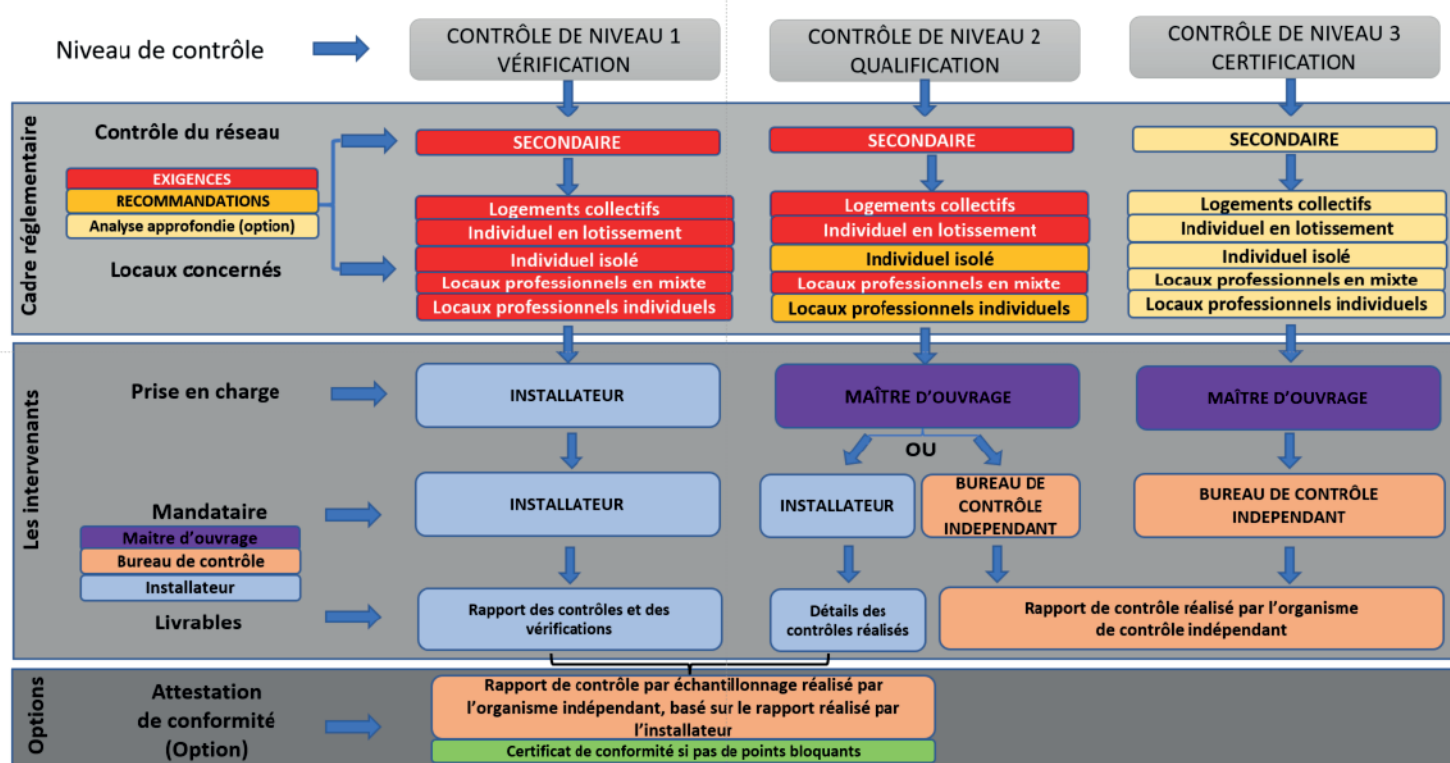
Niveau de contrôle

CONTRÔLE DE NIVEAU 1
VÉRIFICATION

CONTRÔLE DE NIVEAU 2
QUALIFICATION

CONTRÔLE DE NIVEAU 3
CERTIFICATION

Cadre réglementaire

Contrôle du réseau

EXIGENCES
RECOMMANDATIONS
Analyse approfondie (option)

Locaux concernés

SECONDAIRE
Logements collectifs
Individuel en lotissement
Individuel isolé
Locaux professionnels en mixte
Locaux professionnels individuels

SECONDAIRE
Logements collectifs
Individuel en lotissement
Individuel isolé
Locaux professionnels en mixte
Locaux professionnels individuels

SECONDAIRE
Logements collectifs
Individuel en lotissement
Individuel isolé
Locaux professionnels en mixte
Locaux professionnels individuels

Les intervenants

Prise en charge

INSTALLATEUR

MAÎTRE D'OUVRAGE

OU

MAÎTRE D'OUVRAGE

Mandataire

Maitre d'ouvrage
Bureau de contrôle
Installateur

INSTALLATEUR

INSTALLATEUR

BUREAU DE CONTRÔLE INDEPENDANT

BUREAU DE CONTRÔLE INDEPENDANT

Livrables

Rapport des contrôles et des vérifications

Détails des contrôles réalisés

Rapport de contrôle réalisé par l'organisme de contrôle indépendant

Options

Attestation de conformité (Option)

Rapport de contrôle par échantillonnage réalisé par l'organisme indépendant, basé sur le rapport réalisé par l'installateur

Certificat de conformité si pas de points bloquants